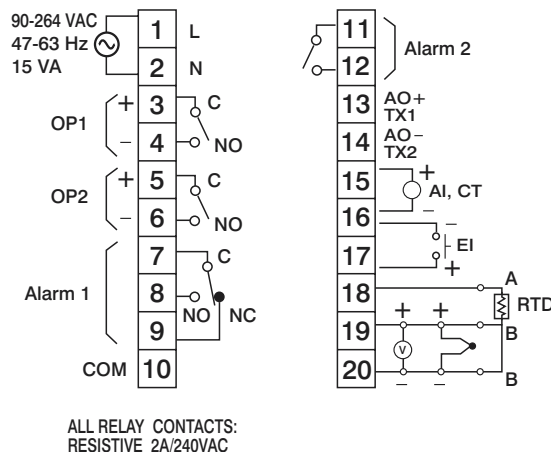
90-264 VAC
47-63 Hz
15 VA

1 L
2 N

OP1
+ 3 C
– 4 NO

OP2
+ 5 C
– 6 NO

Alarm 1
7 C
8 NO NC
9

COM 10

11
12 Alarm 2
13 AO+ TX1
14 AO– TX2
15 + AI, CT
16 –
– EI
17 +
18 A RTD
19 + + B
V
20 – – B

ALL RELAY CONTACTS:
RESISTIVE 2A/240VAC